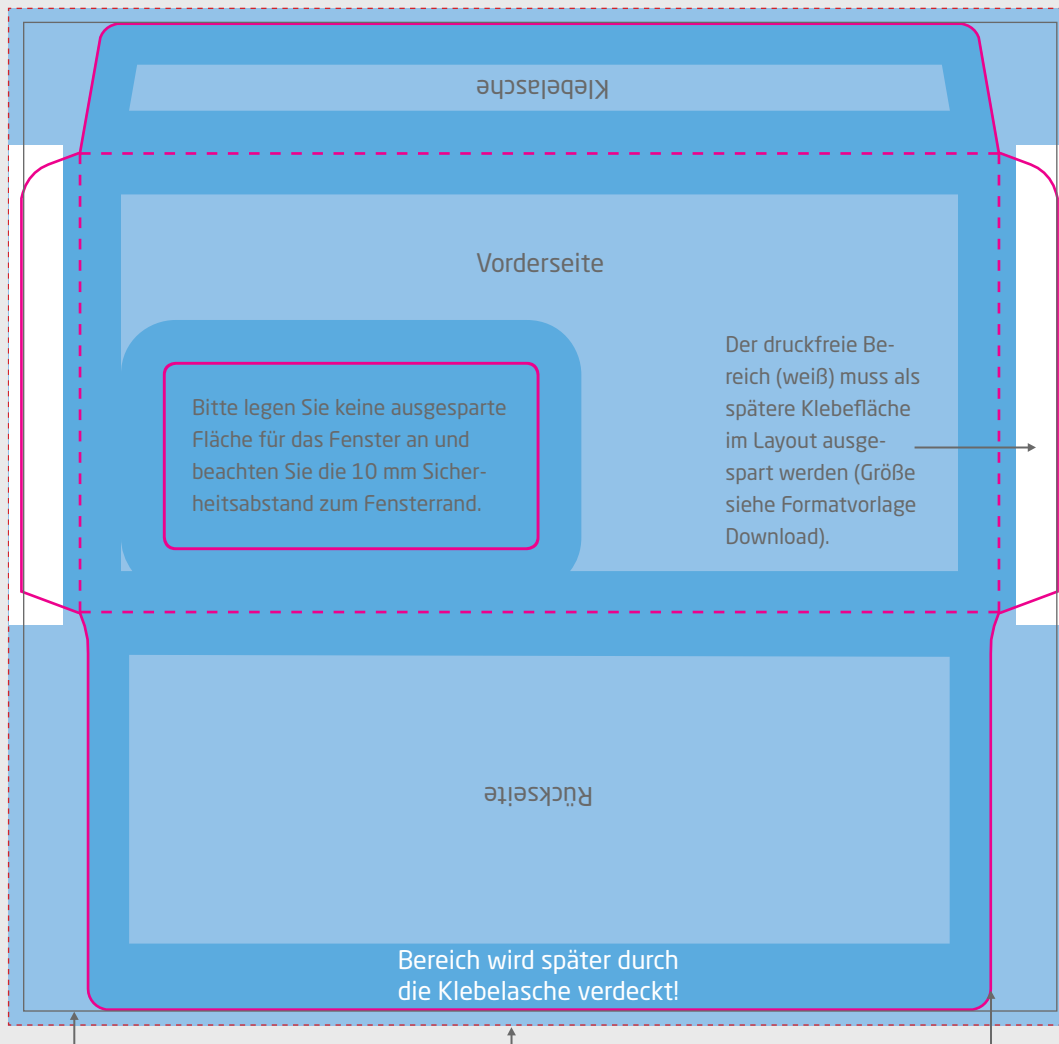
Klebelasche

Vorderseite

Bitte legen Sie keine ausgesparte Fläche für das Fenster an und beachten Sie die 10 mm Sicherheitsabstand zum Fensterrand.

Der druckfreie Bereich (weiß) muss als spätere Klebefläche im Layout ausgespart werden (Größe siehe Formatvorlage Download).

Rückseite

Bereich wird später durch die Klebelasche verdeckt!